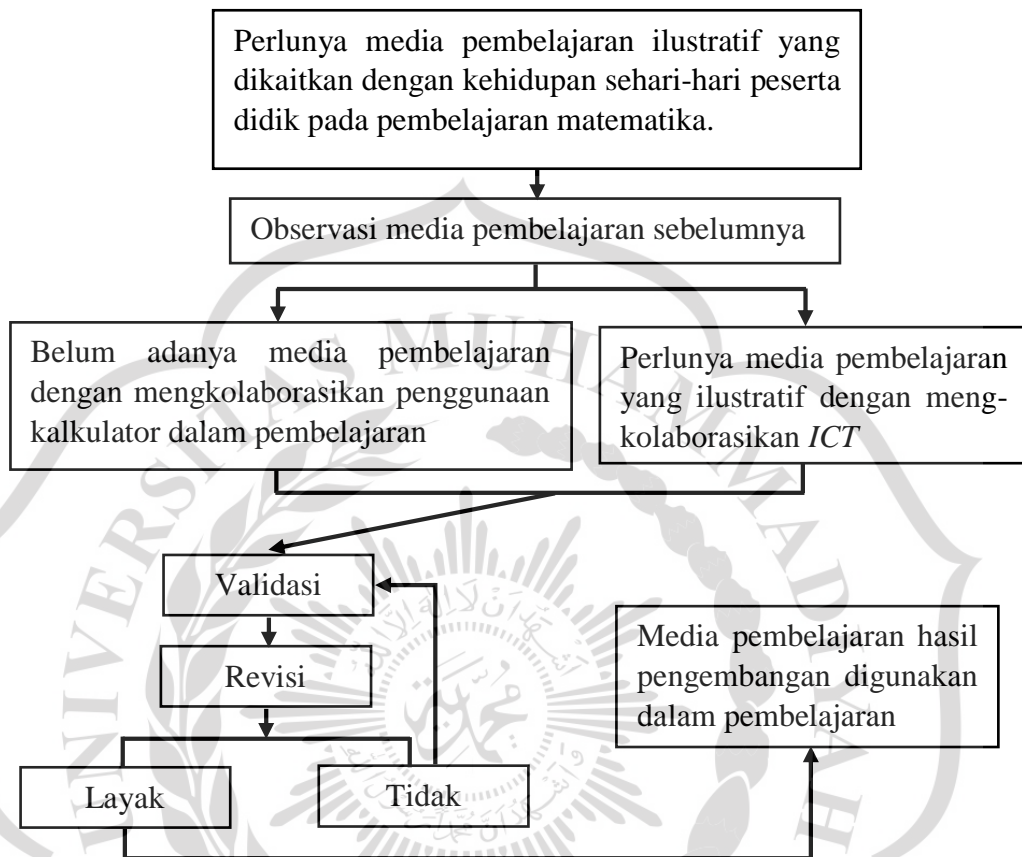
Perlunya media pembelajaran ilustratif yang dikaitkan dengan kehidupan sehari-hari peserta didik pada pembelajaran matematika.

Observasi media pembelajaran sebelumnya

Belum adanya media pembelajaran dengan mengkolaborasikan penggunaan kalkulator dalam pembelajaran

Perlunya media pembelajaran yang ilustratif dengan mengkolaborasikan *ICT*

Validasi

Revisi

Layak

Tidak

Media pembelajaran hasil pengembangan digunakan dalam pembelajaran